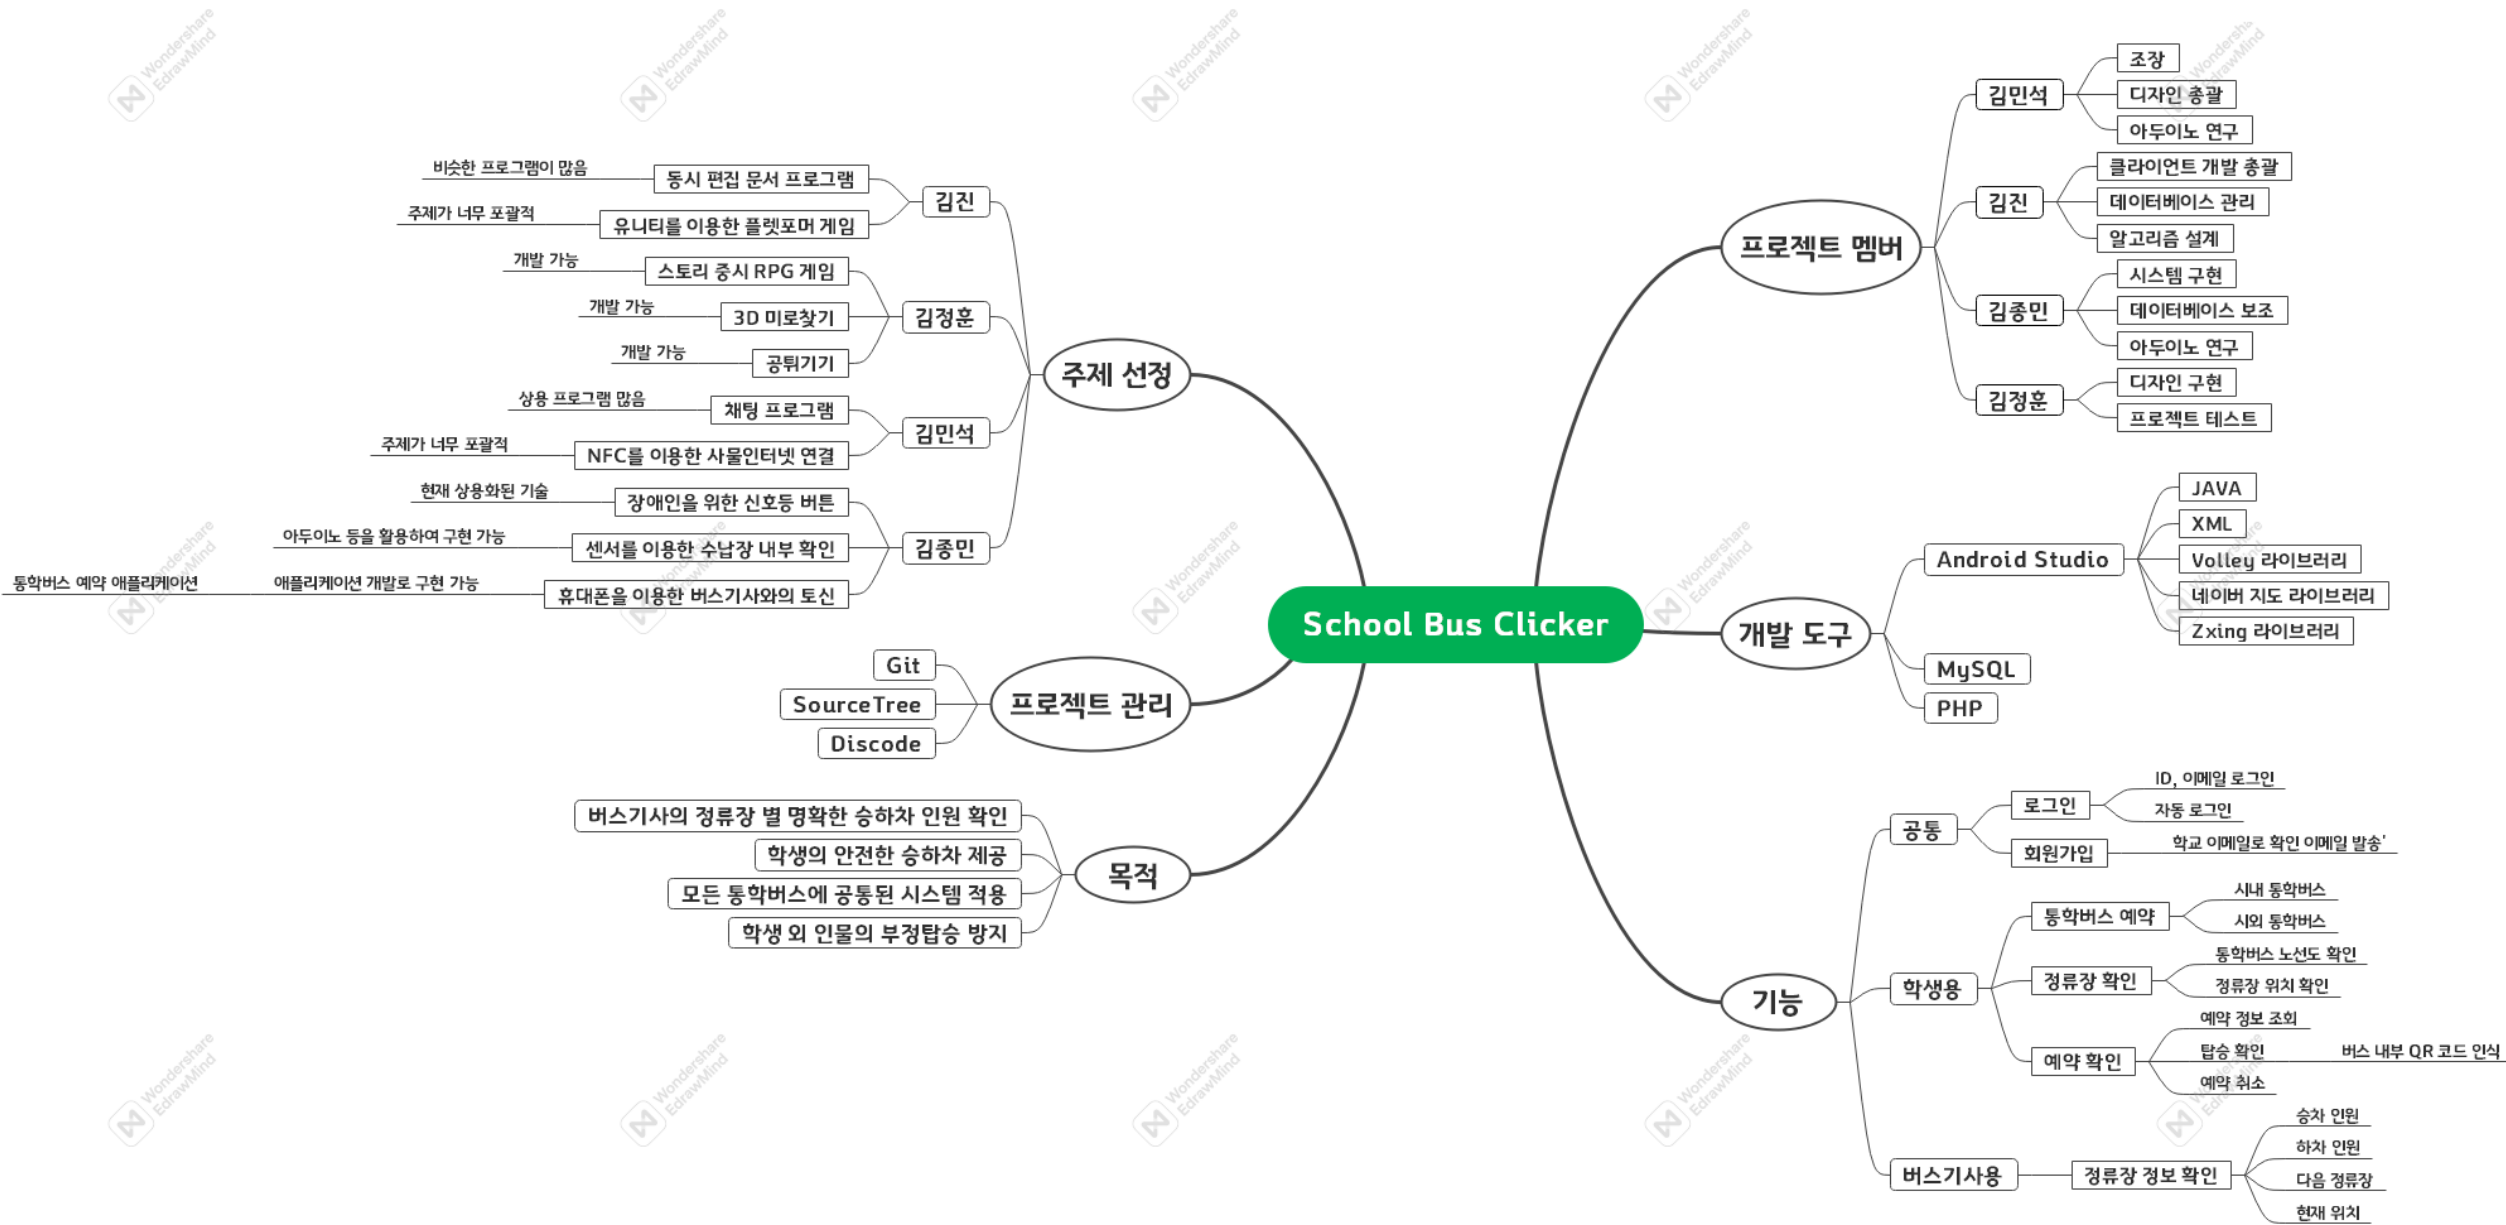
School Bus Clicker

주제 선정

김진
동시 편집 문서 프로그램
비슷한 프로그램이 많음
유니티를 이용한 플렛포머 게임
주제가 너무 포괄적

김정훈
스토리 중시 RPG 게임
개발 가능
3D 미로찾기
개발 가능
공튀기기
개발 가능

김민석
채팅 프로그램
상용 프로그램 많음
NFC를 이용한 사물인터넷 연결
주제가 너무 포괄적

김종민
장애인을 위한 신호등 버튼
현재 상용화된 기술
센서를 이용한 수납장 내부 확인
아두이노 등을 활용하여 구현 가능
휴대폰을 이용한 버스기사와의 토신
애플리케이션 개발로 구현 가능
통학버스 예약 애플리케이션

프로젝트 관리
Git
SourceTree
Discode

목적
버스기사의 정류장 별 명확한 승하차 인원 확인
학생의 안전한 승하차 제공
모든 통학버스에 공통된 시스템 적용
학생 외 인물의 부정탑승 방지

프로젝트 멤버
김민석
조장
디자인 총괄
아두이노 연구
김진
클라이언트 개발 총괄
데이터베이스 관리
알고리즘 설계
김종민
시스템 구현
데이터베이스 보조
아두이노 연구
김정훈
디자인 구현
프로젝트 테스트

개발 도구
Android Studio
JAVA
XML
Volley 라이브러리
네이버 지도 라이브러리
Zxing 라이브러리
MySQL
PHP

기능
공통
로그인
ID, 이메일 로그인
자동 로그인
회원가입
학교 이메일로 확인 이메일 발송'
학생용
통학버스 예약
시내 통학버스
시외 통학버스
정류장 확인
통학버스 노선도 확인
정류장 위치 확인
예약 확인
예약 정보 조회
탑승 확인
버스 내부 QR 코드 인식
예약 취소
버스기사용
정류장 정보 확인
승차 인원
하차 인원
다음 정류장
현재 위치

Wondershare EdrawMind